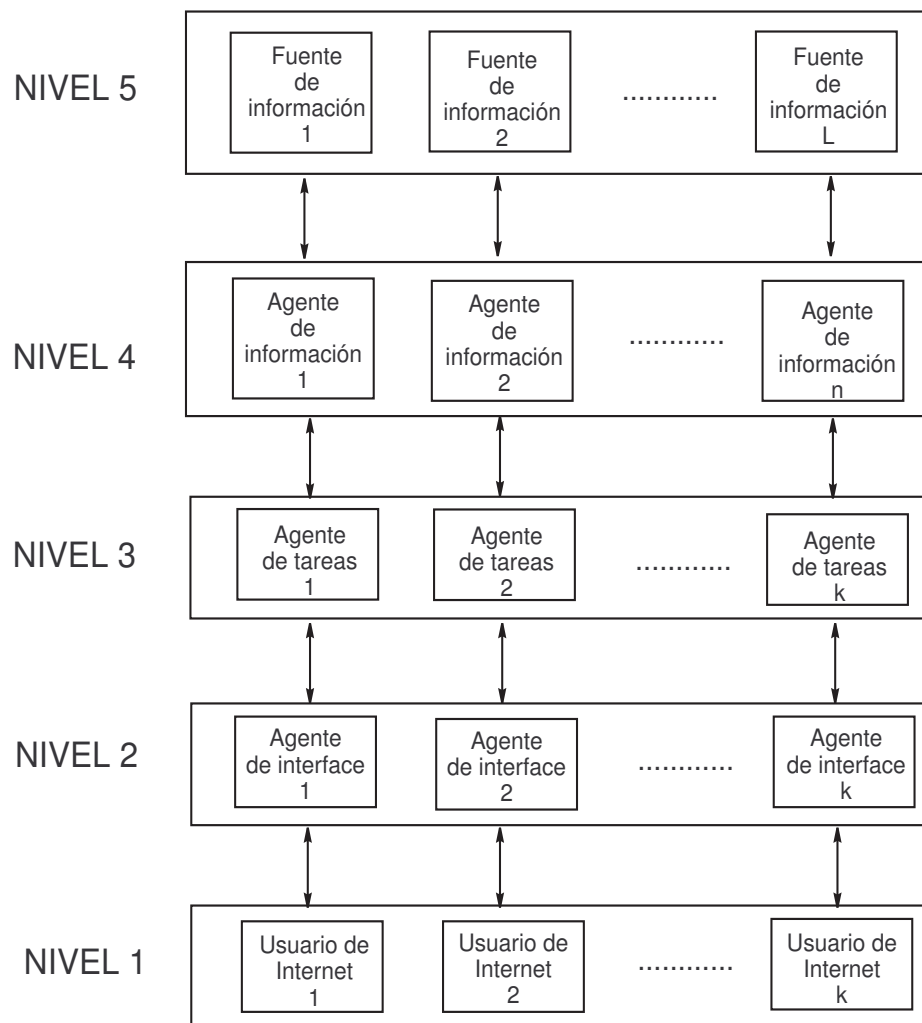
NIVEL 5

Fuente de información 1

Fuente de información 2

...........

Fuente de información L

NIVEL 4

Agente de información 1

Agente de información 2

...........

Agente de información n

NIVEL 3

Agente de tareas 1

Agente de tareas 2

...........

Agente de tareas k

NIVEL 2

Agente de interface 1

Agente de interface 2

...........

Agente de interface k

NIVEL 1

Usuario de Internet 1

Usuario de Internet 2

...........

Usuario de Internet k